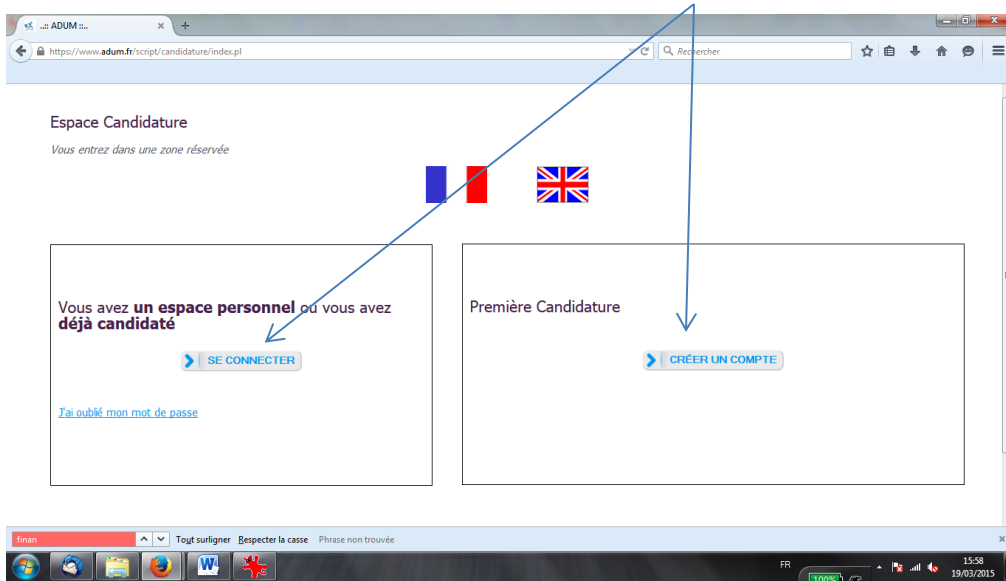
..:: ADUM ::..

https://www.adum.fr/script/candidature/index.pl

Rechercher

Espace Candidature

Vous entrez dans une zone réservée

Vous avez **un espace personnel** ou vous avez **déjà candidaté**

SE CONNECTER

J'ai oublié mon mot de passe

Première Candidature

CRÉER UN COMPTE

finan

Tout surligner Respecter la casse Phrase non trouvée

FR

15:58
19/03/2015